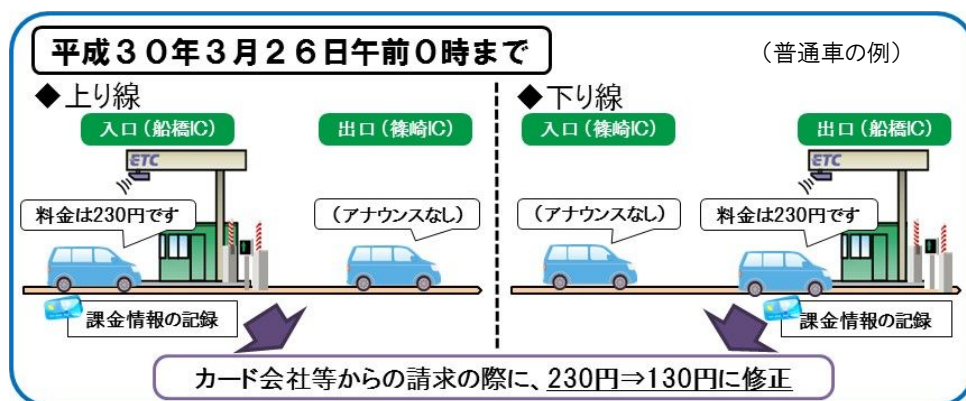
平成３０年３月２６日午前０時まで

（普通車の例）

◆上り線

入口（船橋IC）

出口（篠崎IC）

ETC

料金は230円です

（アナウンスなし）

課金情報の記録

◆下り線

入口（篠崎IC）

出口（船橋IC）

ETC

（アナウンスなし）

料金は230円です

課金情報の記録

カード会社等からの請求の際に、230円⇒130円に修正